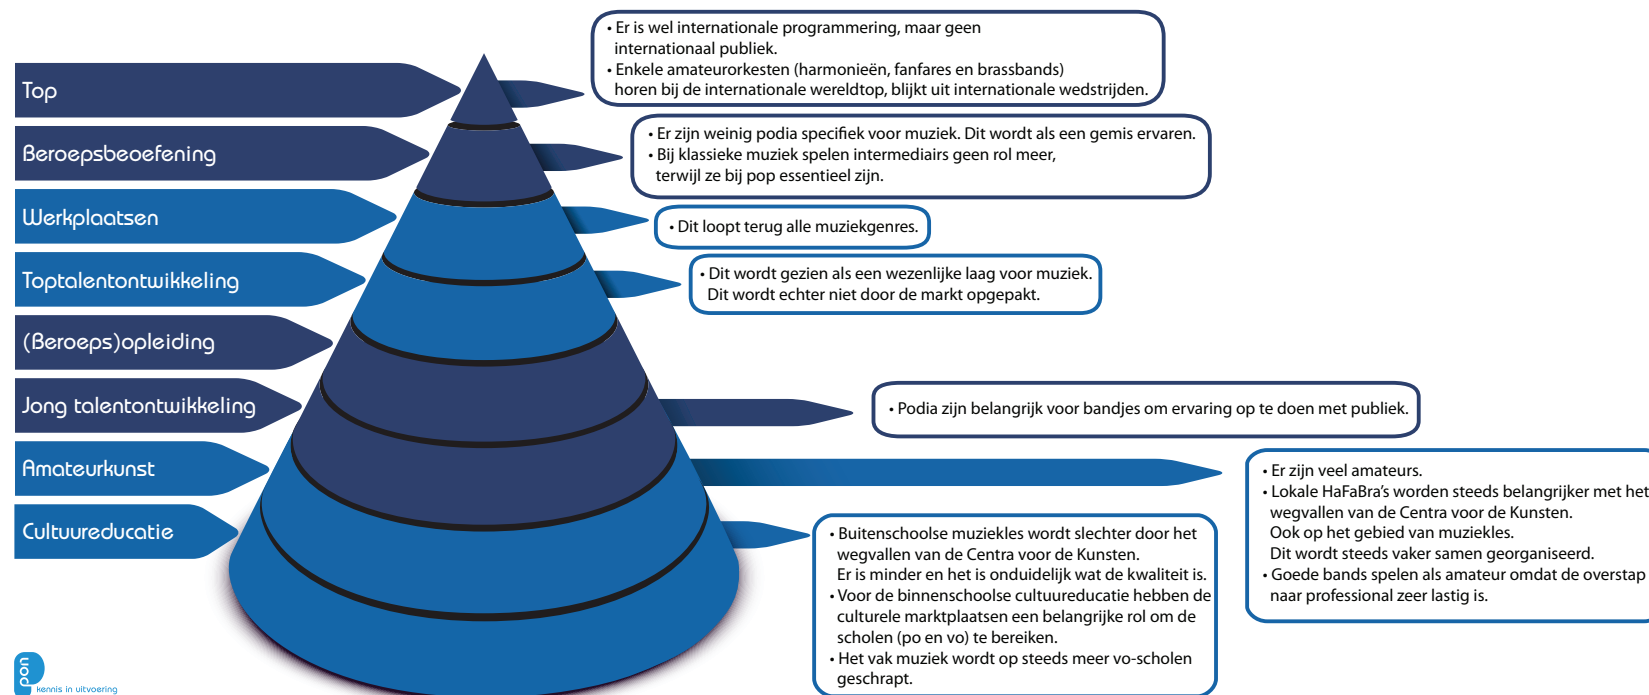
Top

Beroepsbeoefening

Werkplaatsen

Toptalentontwikkeling

(Beroeps)opleiding

Jong talentontwikkeling

Amateurkunst

Cultuureducatie

• Er is wel internationale programmering, maar geen internationaal publiek.
• Enkele amateurorkesten (harmonieën, fanfares en brassbands) horen bij de internationale wereldtop, blijkt uit internationale wedstrijden.

• Er zijn weinig podia specifiek voor muziek. Dit wordt als een gemis ervaren.
• Bij klassieke muziek spelen intermediairs geen rol meer, terwijl ze bij pop essentieel zijn.

• Dit loopt terug alle muziekgenres.

• Dit wordt gezien als een wezenlijke laag voor muziek. Dit wordt echter niet door de markt opgepakt.

• Podia zijn belangrijk voor bandjes om ervaring op te doen met publiek.

• Er zijn veel amateurs.
• Lokale HaFaBra's worden steeds belangrijker met het wegvallen van de Centra voor de Kunsten. Ook op het gebied van muziekles. Dit wordt steeds vaker samen georganiseerd.
• Goede bands spelen als amateur omdat de overstap naar professional zeer lastig is.

• Buitenschoolse muziekles wordt slechter door het wegvallen van de Centra voor de Kunsten. Er is minder en het is onduidelijk wat de kwaliteit is.
• Voor de binnenschoolse cultuureducatie hebben de culturele marktplaatsen een belangrijke rol om de scholen (po en vo) te bereiken.
• Het vak muziek wordt op steeds meer vo-scholen geschrapt.

pon
kennis in uitvoering